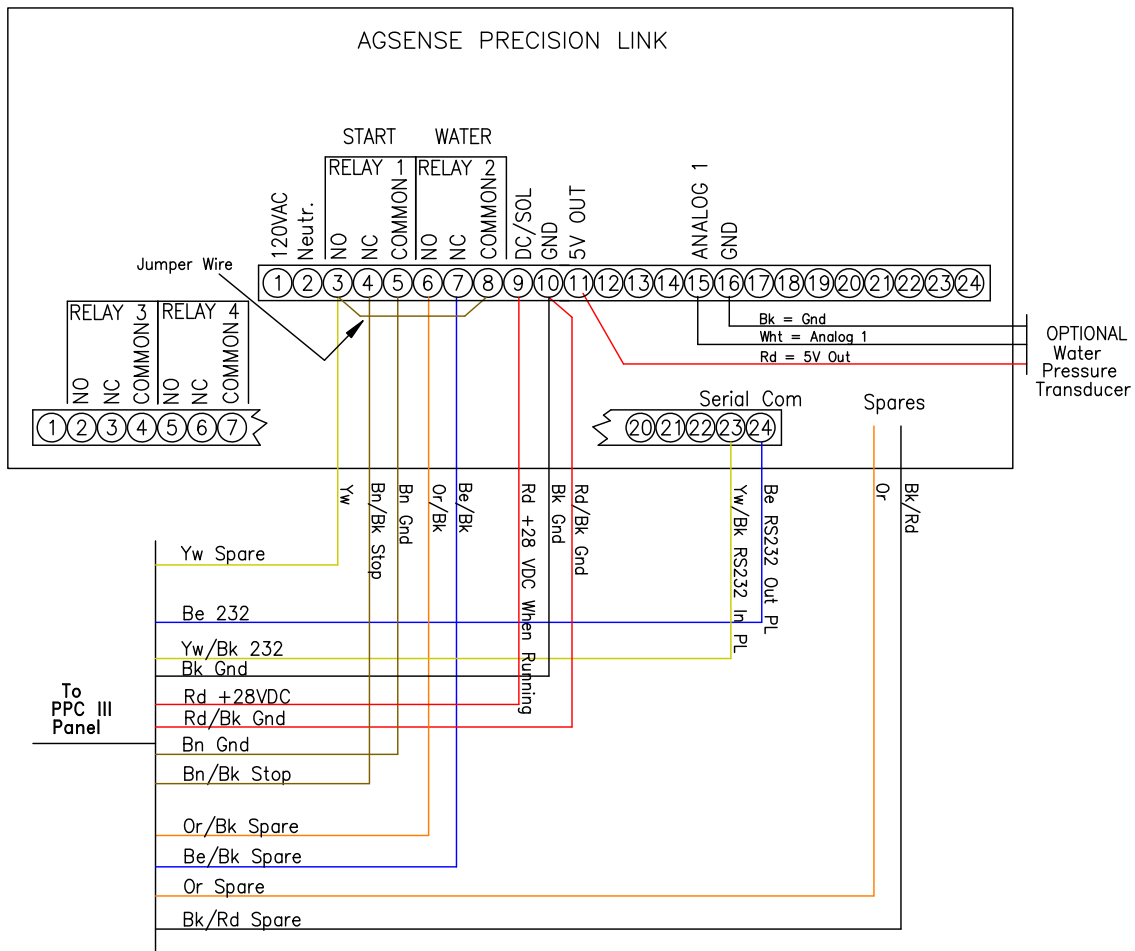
AGSENSE PRECISION LINK

START WATER

RELAY 1 RELAY 2

120VAC Neutr. NO NC COMMON NO NC COMMON DC/SOL GND 5V OUT ANALOG 1 GND

Jumper Wire

1 2 3 4 5 6 7 8 9 10 11 12 13 14 15 16 17 18 19 20 21 22 23 24

Bk = Gnd
Wht = Analog 1
Rd = 5V Out

OPTIONAL Water Pressure Transducer

RELAY 3 RELAY 4

NO NC COMMON NO NC COMMON

1 2 3 4 5 6 7

Serial Com

20 21 22 23 24

Spares

Yw Bn/Bk Stop Bn Gnd Or/Bk Be/Bk Rd +28 VDC When Running Bk Gnd Rd/Bk Gnd Yw/Bk RS232 In PL Be RS232 Out PL Or Bk/Rd

Yw Spare
Be 232
Yw/Bk 232
Bk Gnd
Rd +28VDC
Rd/Bk Gnd
Bn Gnd
Bn/Bk Stop
Or/Bk Spare
Be/Bk Spare
Or Spare
Bk/Rd Spare

To PPC III Panel